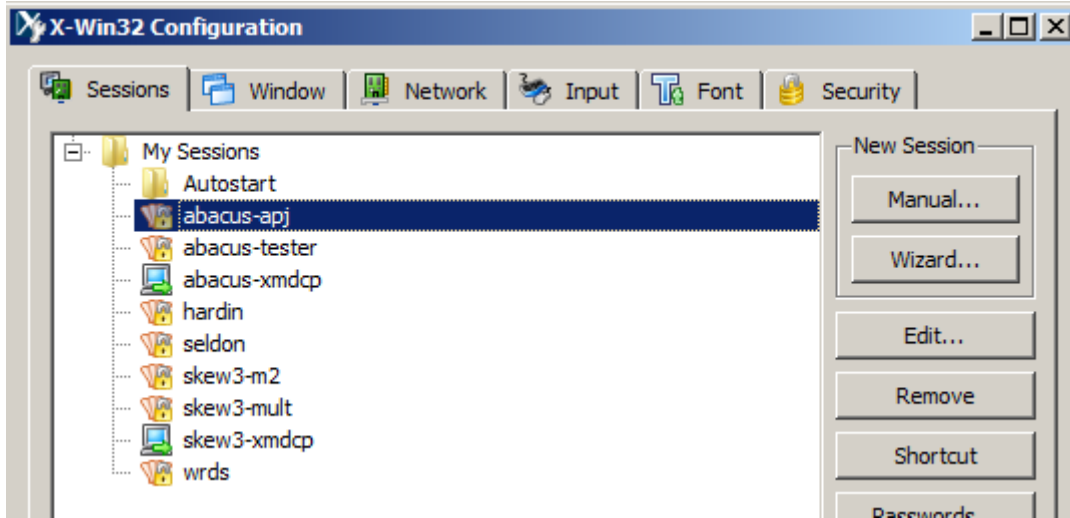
X-Win32 Configuration

Sessions
Window
Network
Input
Font
Security

My Sessions
Autostart
abacus-apj
abacus-tester
abacus-xmdcp
hardin
seldon
skew3-m2
skew3-mult
skew3-xmdcp
wrds

New Session
Manual...
Wizard...
Edit...
Remove
Shortcut
Passwords